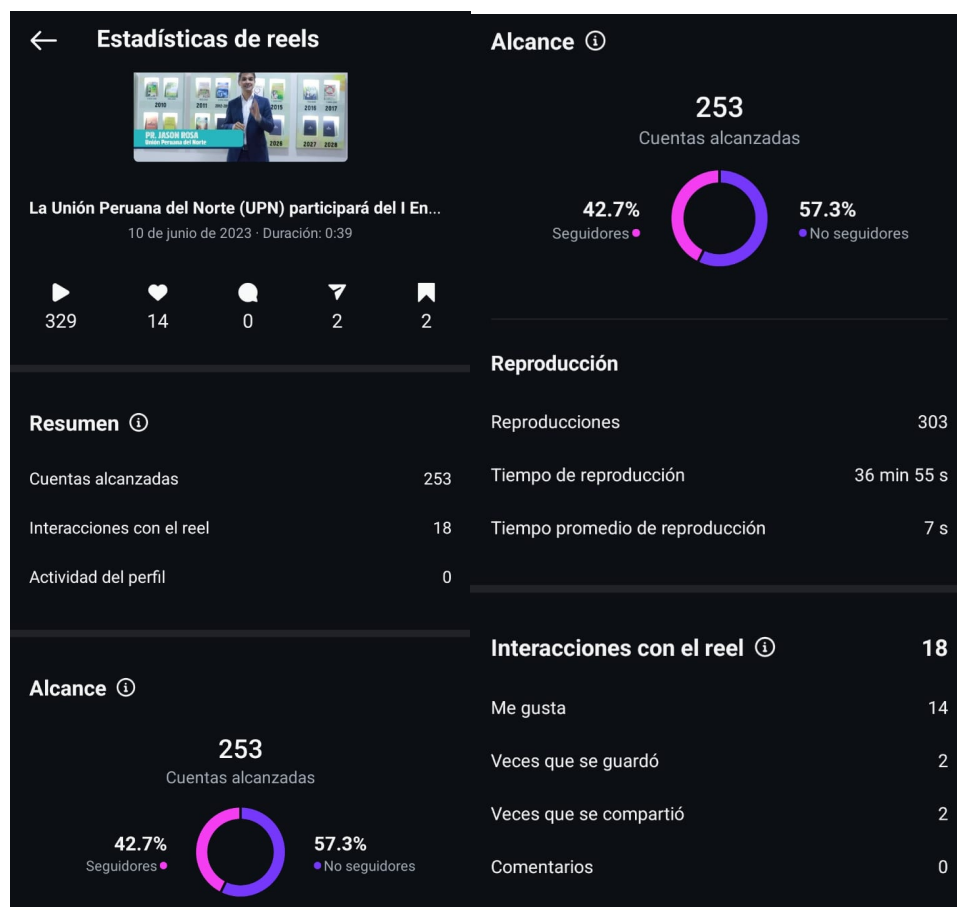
Estadísticas de reels

2010 2011 2015 2016 2017 2026 2027 2028
PR. JASON ROSA
Unión Peruana del Norte

La Unión Peruana del Norte (UPN) participará del I En...
10 de junio de 2023 · Duración: 0:39

329 14 0 2 2

Resumen

Cuentas alcanzadas 253

Interacciones con el reel 18

Actividad del perfil 0

Alcance

253
Cuentas alcanzadas

42.7%
Seguidores

57.3%
No seguidores

Alcance

253
Cuentas alcanzadas

42.7%
Seguidores

57.3%
No seguidores

Reproducción

Reproducciones 303

Tiempo de reproducción 36 min 55 s

Tiempo promedio de reproducción 7 s

Interacciones con el reel 18

Me gusta 14

Veces que se guardó 2

Veces que se compartió 2

Comentarios 0